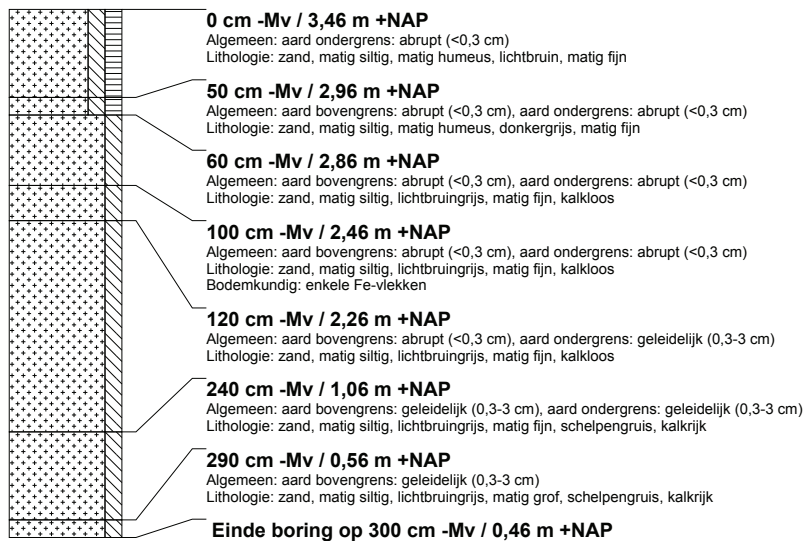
**0 cm -Mv / 3,46 m +NAP**
Algemeen: aard ondergrens: abrupt (<0,3 cm)
Lithologie: zand, matig siltig, matig humeus, lichtbruin, matig fijn

**50 cm -Mv / 2,96 m +NAP**
Algemeen: aard bovengrens: abrupt (<0,3 cm), aard ondergrens: abrupt (<0,3 cm)
Lithologie: zand, matig siltig, matig humeus, donkergrijs, matig fijn

**60 cm -Mv / 2,86 m +NAP**
Algemeen: aard bovengrens: abrupt (<0,3 cm), aard ondergrens: abrupt (<0,3 cm)
Lithologie: zand, matig siltig, lichtbruingrijs, matig fijn, kalkloos

**100 cm -Mv / 2,46 m +NAP**
Algemeen: aard bovengrens: abrupt (<0,3 cm), aard ondergrens: abrupt (<0,3 cm)
Lithologie: zand, matig siltig, lichtbruingrijs, matig fijn, kalkloos
Bodemkundig: enkele Fe-vlekken

**120 cm -Mv / 2,26 m +NAP**
Algemeen: aard bovengrens: abrupt (<0,3 cm), aard ondergrens: geleidelijk (0,3-3 cm)
Lithologie: zand, matig siltig, lichtbruingrijs, matig fijn, kalkloos

**240 cm -Mv / 1,06 m +NAP**
Algemeen: aard bovengrens: geleidelijk (0,3-3 cm), aard ondergrens: geleidelijk (0,3-3 cm)
Lithologie: zand, matig siltig, lichtbruingrijs, matig fijn, schelpengruis, kalkrijk

**290 cm -Mv / 0,56 m +NAP**
Algemeen: aard bovengrens: geleidelijk (0,3-3 cm)
Lithologie: zand, matig siltig, lichtbruingrijs, matig grof, schelpengruis, kalkrijk

**Einde boring op 300 cm -Mv / 0,46 m +NAP**